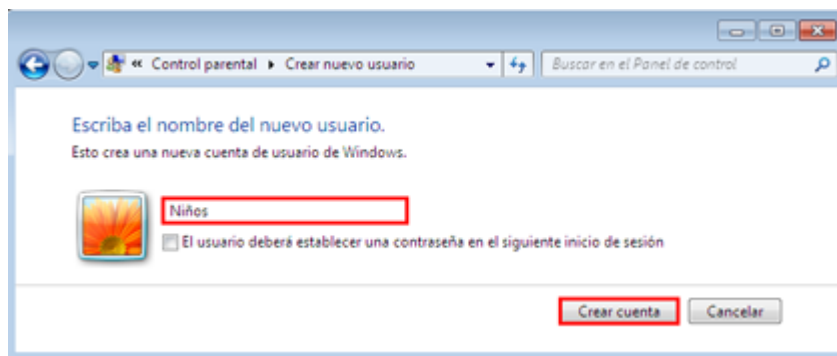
« Control parental ▸ Crear nuevo usuario

Buscar en el Panel de control

Escriba el nombre del nuevo usuario.

Esto crea una nueva cuenta de usuario de Windows.

Niños

El usuario deberá establecer una contraseña en el siguiente inicio de sesión

Crear cuenta

Cancelar